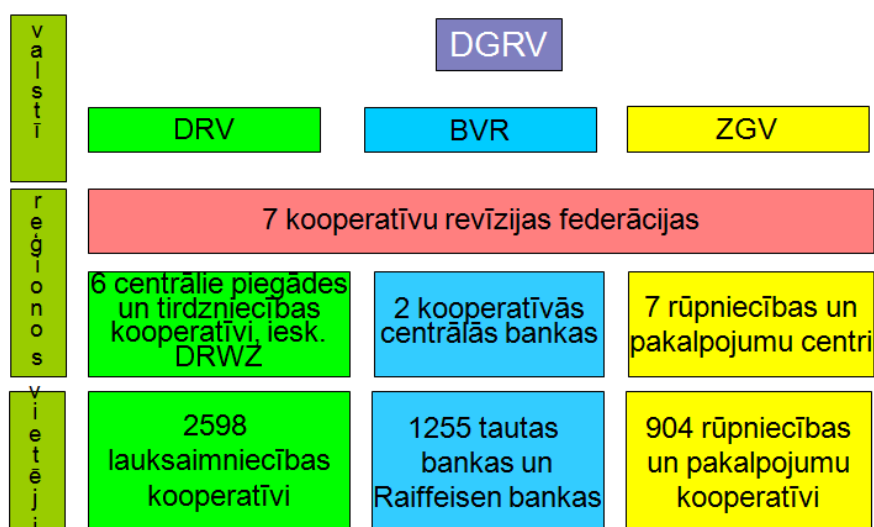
valstī

DGRV

DRV

BVR

ZGV

reģionos

7 kooperatīvu revīzijas federācijas

6 centrālie piegādes un tirdzniecības kooperatīvi, iesk. DRWZ

2 kooperatīvās centrālās bankas

7 rūpniecības un pakalpojumu centri

vietēji

2598 lauksaimniecības kooperatīvi

1255 tautas bankas un Raiffeisen bankas

904 rūpniecības un pakalpojumu kooperatīvi